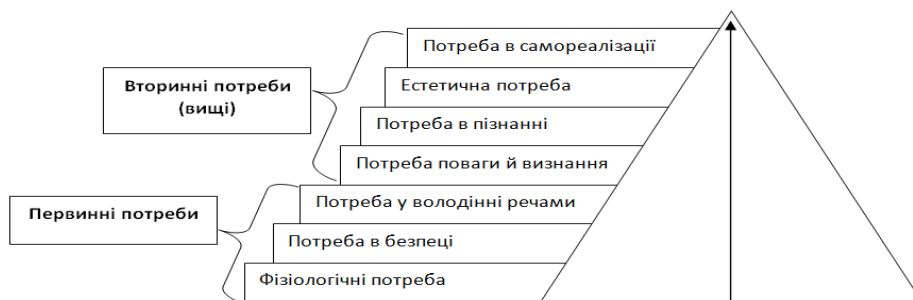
Вторинні потреби (вищі)

Потреба в самореалізації

Естетична потреба

Потреба в пізнанні

Потреба поваги й визнання

Первинні потреби

Потреба у володінні речами

Потреба в безпеці

Фізіологічні потреба